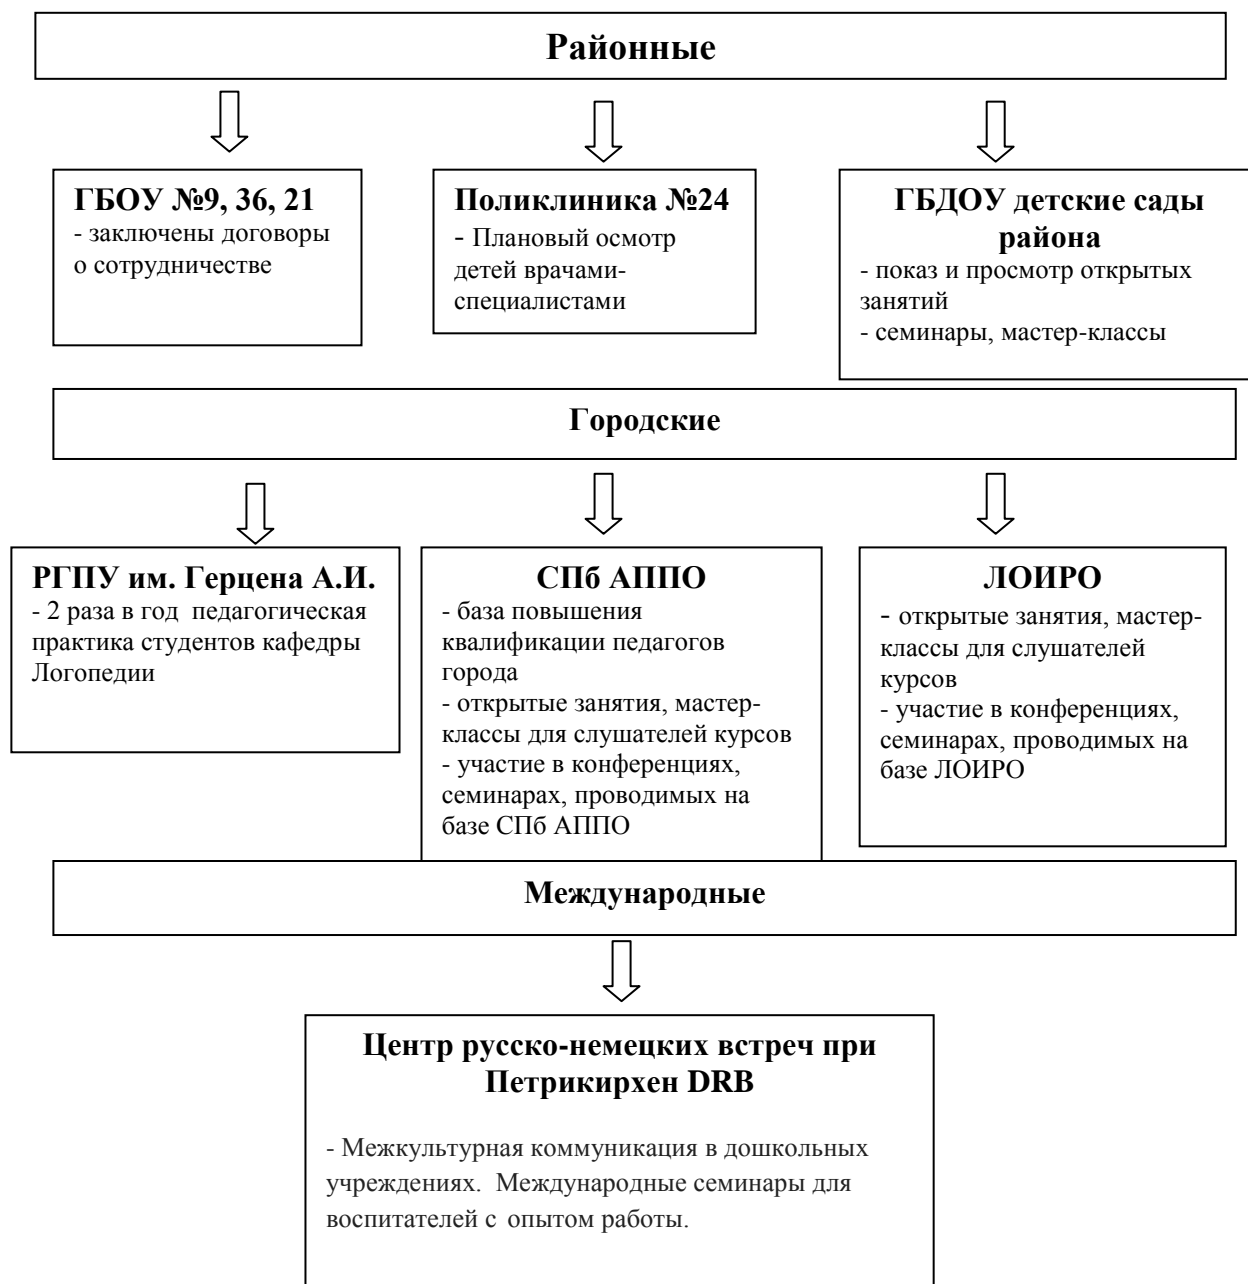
Районные

ГБОУ №9, 36, 21
- заключены договоры о сотрудничестве

Поликлиника №24
- Плановый осмотр детей врачами-специалистами

ГБДОУ детские сады района
- показ и просмотр открытых занятий
- семинары, мастер-классы

Городские

РГПУ им. Герцена А.И.
- 2 раза в год педагогическая практика студентов кафедры Логопедии

СПб АППО
- база повышения квалификации педагогов города
- открытые занятия, мастер-классы для слушателей курсов
- участие в конференциях, семинарах, проводимых на базе СПб АППО

ЛОИРО
- открытые занятия, мастер-классы для слушателей курсов
- участие в конференциях, семинарах, проводимых на базе ЛОИРО

Международные

Центр русско-немецких встреч при Петрикирхен DRB

- Межкультурная коммуникация в дошкольных учреждениях. Международные семинары для воспитателей с опытом работы.